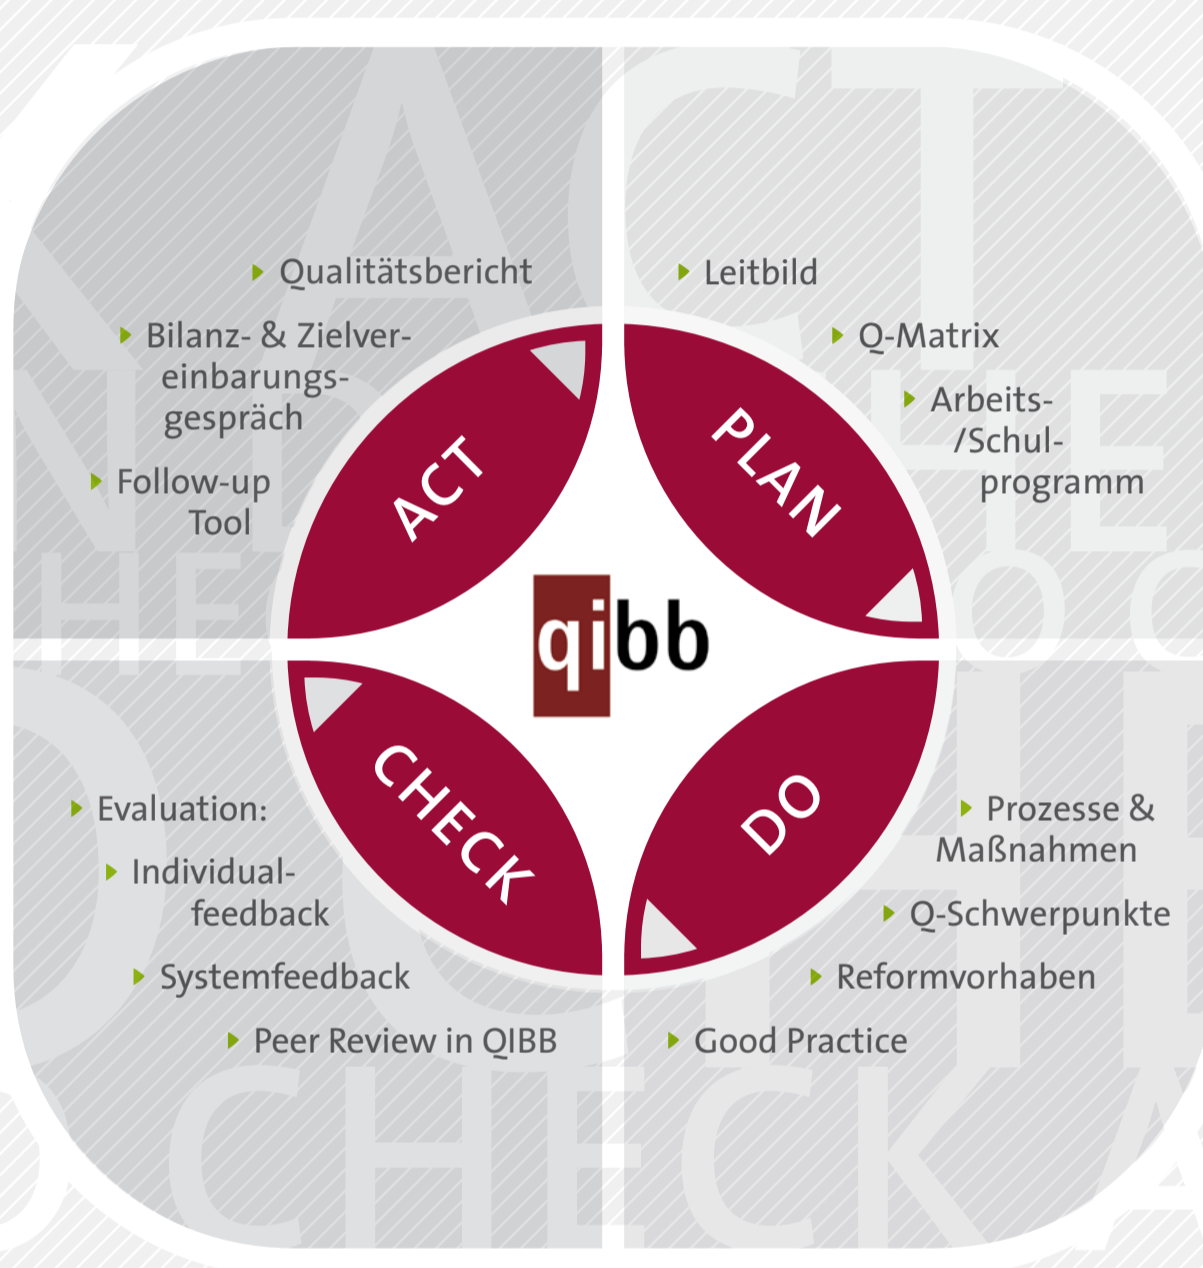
Qualitätsbericht

Bilanz- & Zielvereinbarungsgespräch

Follow-up Tool

Leitbild

Q-Matrix

Arbeits-/Schulprogramm

ACT

PLAN

qibb

CHECK

DO

Evaluation:

Individualfeedback

Systemfeedback

Peer Review in QIBB

Prozesse & Maßnahmen

Q-Schwerpunkte

Reformvorhaben

Good Practice

CHECK